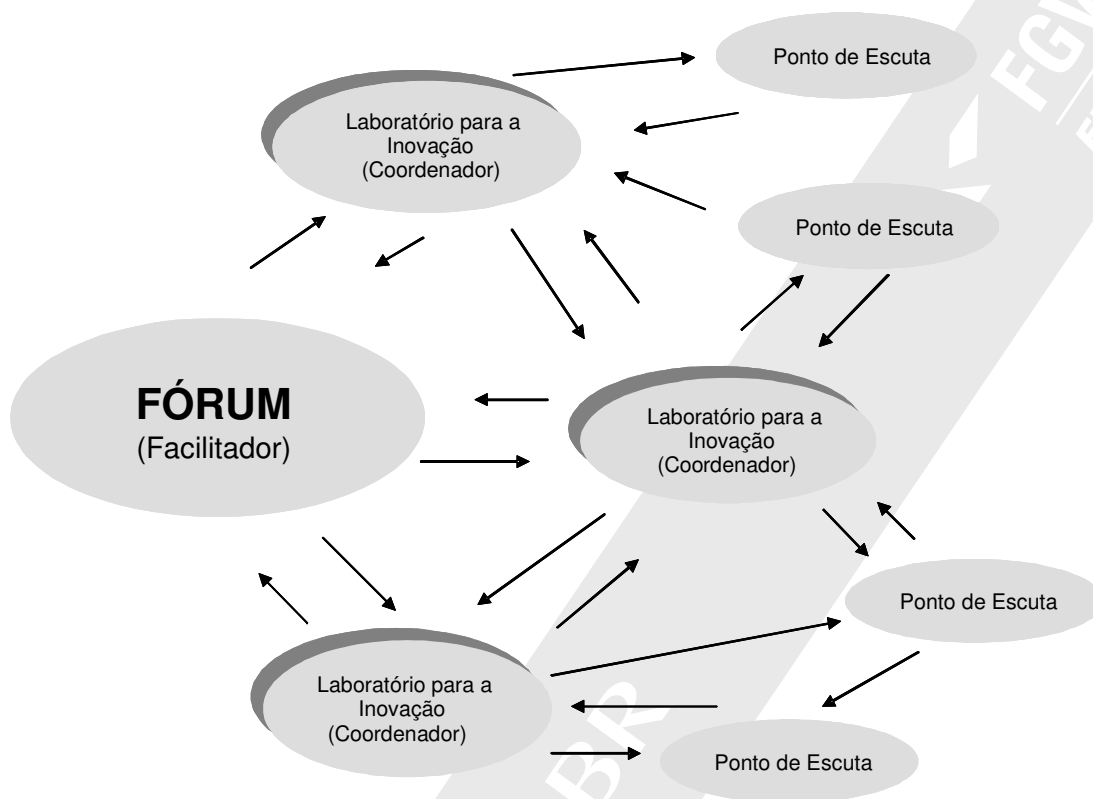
Ponto de Escuta

Laboratório para a Inovação (Coordenador)

Ponto de Escuta

FÓRUM
(Facilitador)

Laboratório para a Inovação (Coordenador)

Ponto de Escuta

Laboratório para a Inovação (Coordenador)

Ponto de Escuta

FGV

BR